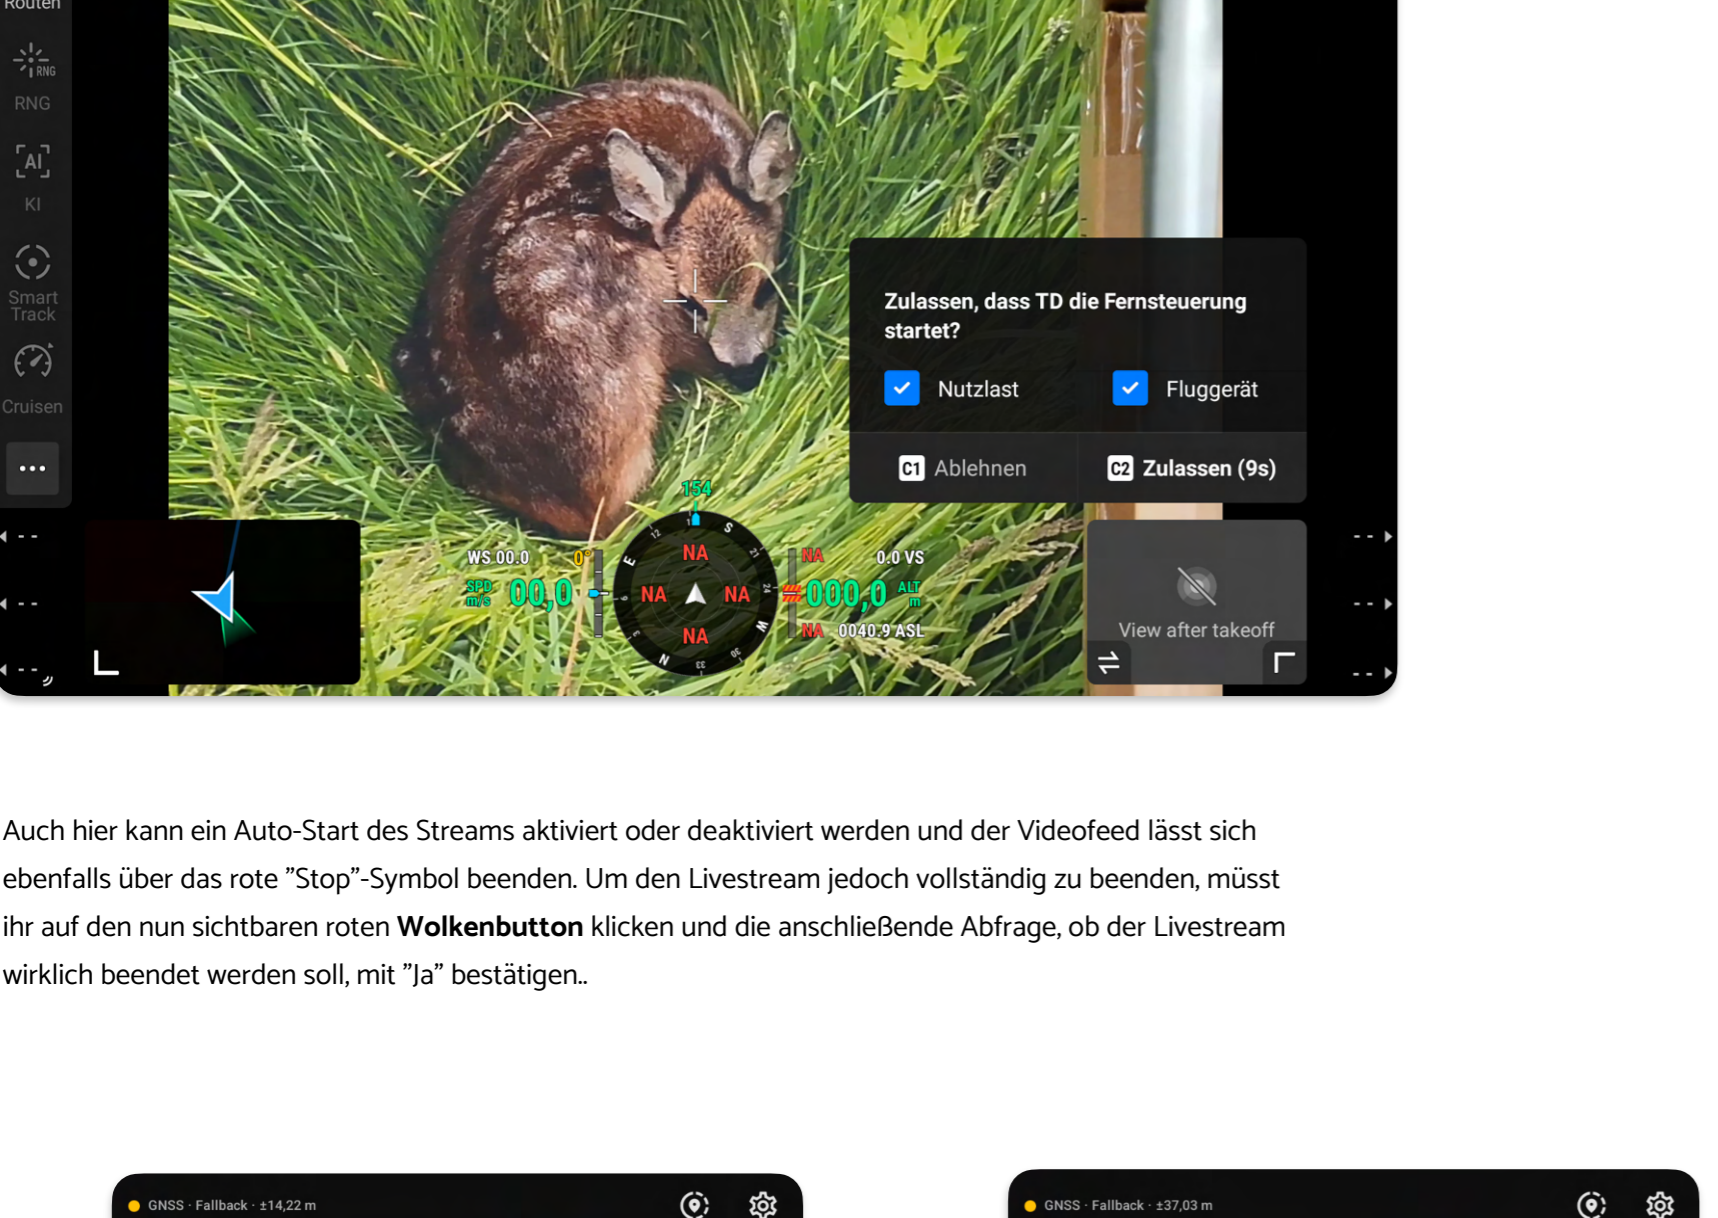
Routen

RNG

RNG

AI

KI

Smart Track

Cruisen

Zulassen, dass TD die Fernsteuerung startet?

Nutzlast

Fluggerät

C1 Ablehnen

C2 Zulassen (9s)

154

WS 00.0

0°

SPD m/s

00,0

NA

NA

NA

NA

NA

0.0 VS

000,0

ALT m

NA

0040.9 ASL

View after takeoff

Auch hier kann ein Auto-Start des Streams aktiviert oder deaktiviert werden und der Videofeed lässt sich ebenfalls über das rote ”Stop”-Symbol beenden. Um den Livestream jedoch vollständig zu beenden, müsst ihr auf den nun sichtbaren roten **Wolkenbutton** klicken und die anschließende Abfrage, ob der Livestream wirklich beendet werden soll, mit ”Ja” bestätigen..

GNSS · Fallback · ±14,22 m

GNSS · Fallback · ±37,03 m